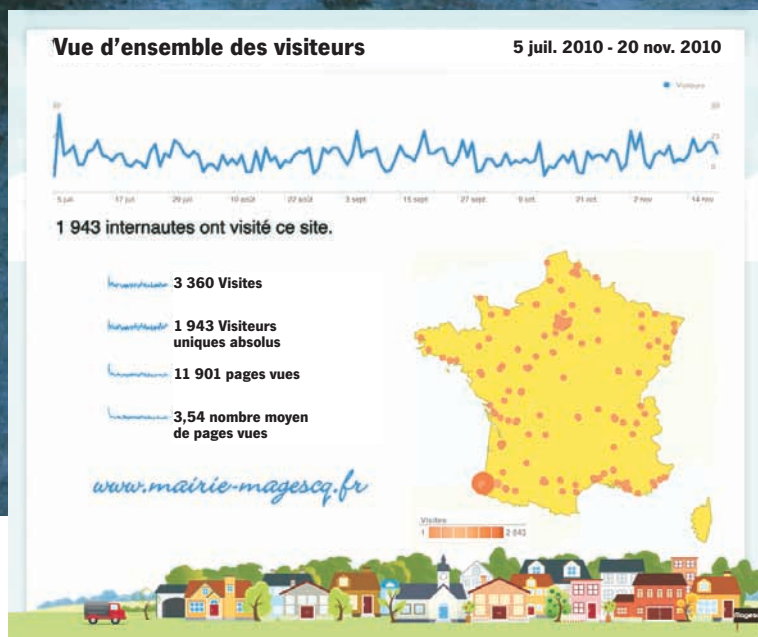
Vue d'ensemble des visiteurs

5 juil. 2010 - 20 nov. 2010

Visiteurs

5 juil. 17 juil. 29 juil. 10 août 22 août 3 sept. 15 sept. 27 sept. 9 oct. 21 oct. 2 nov. 14 nov.

1 943 internautes ont visité ce site.

3 360 Visites

1 943 Visiteurs uniques absolus

11 901 pages vues

3,54 nombre moyen de pages vues

www.mairie-magescq.fr

Visites

1 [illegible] 2 043